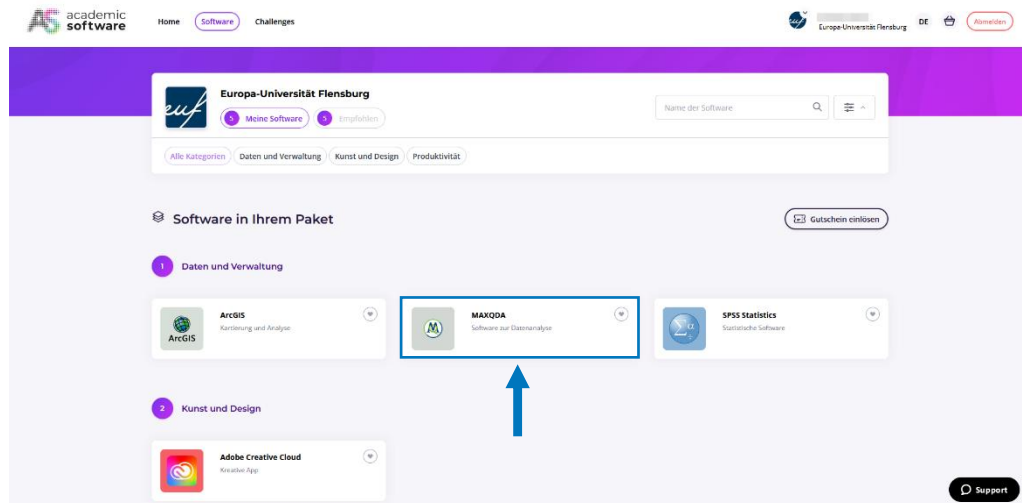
academic software

Home Software Challenges

Europa-Universität Flensburg DE Abmelden

euf

Europa-Universität Flensburg

5 Meine Software 5 Empfehlen

Name der Software

Alle Kategorien Daten und Verwaltung Kunst und Design Produktivität

Software in Ihrem Paket

Gutschein einlösen

1 Daten und Verwaltung

ArcGIS
Kartierung und Analyse

ArcGIS

MAXQDA
Software zur Datenanalyse

SPSS Statistics
Statistische Software

2 Kunst und Design

Adobe Creative Cloud
Kreative App

Support